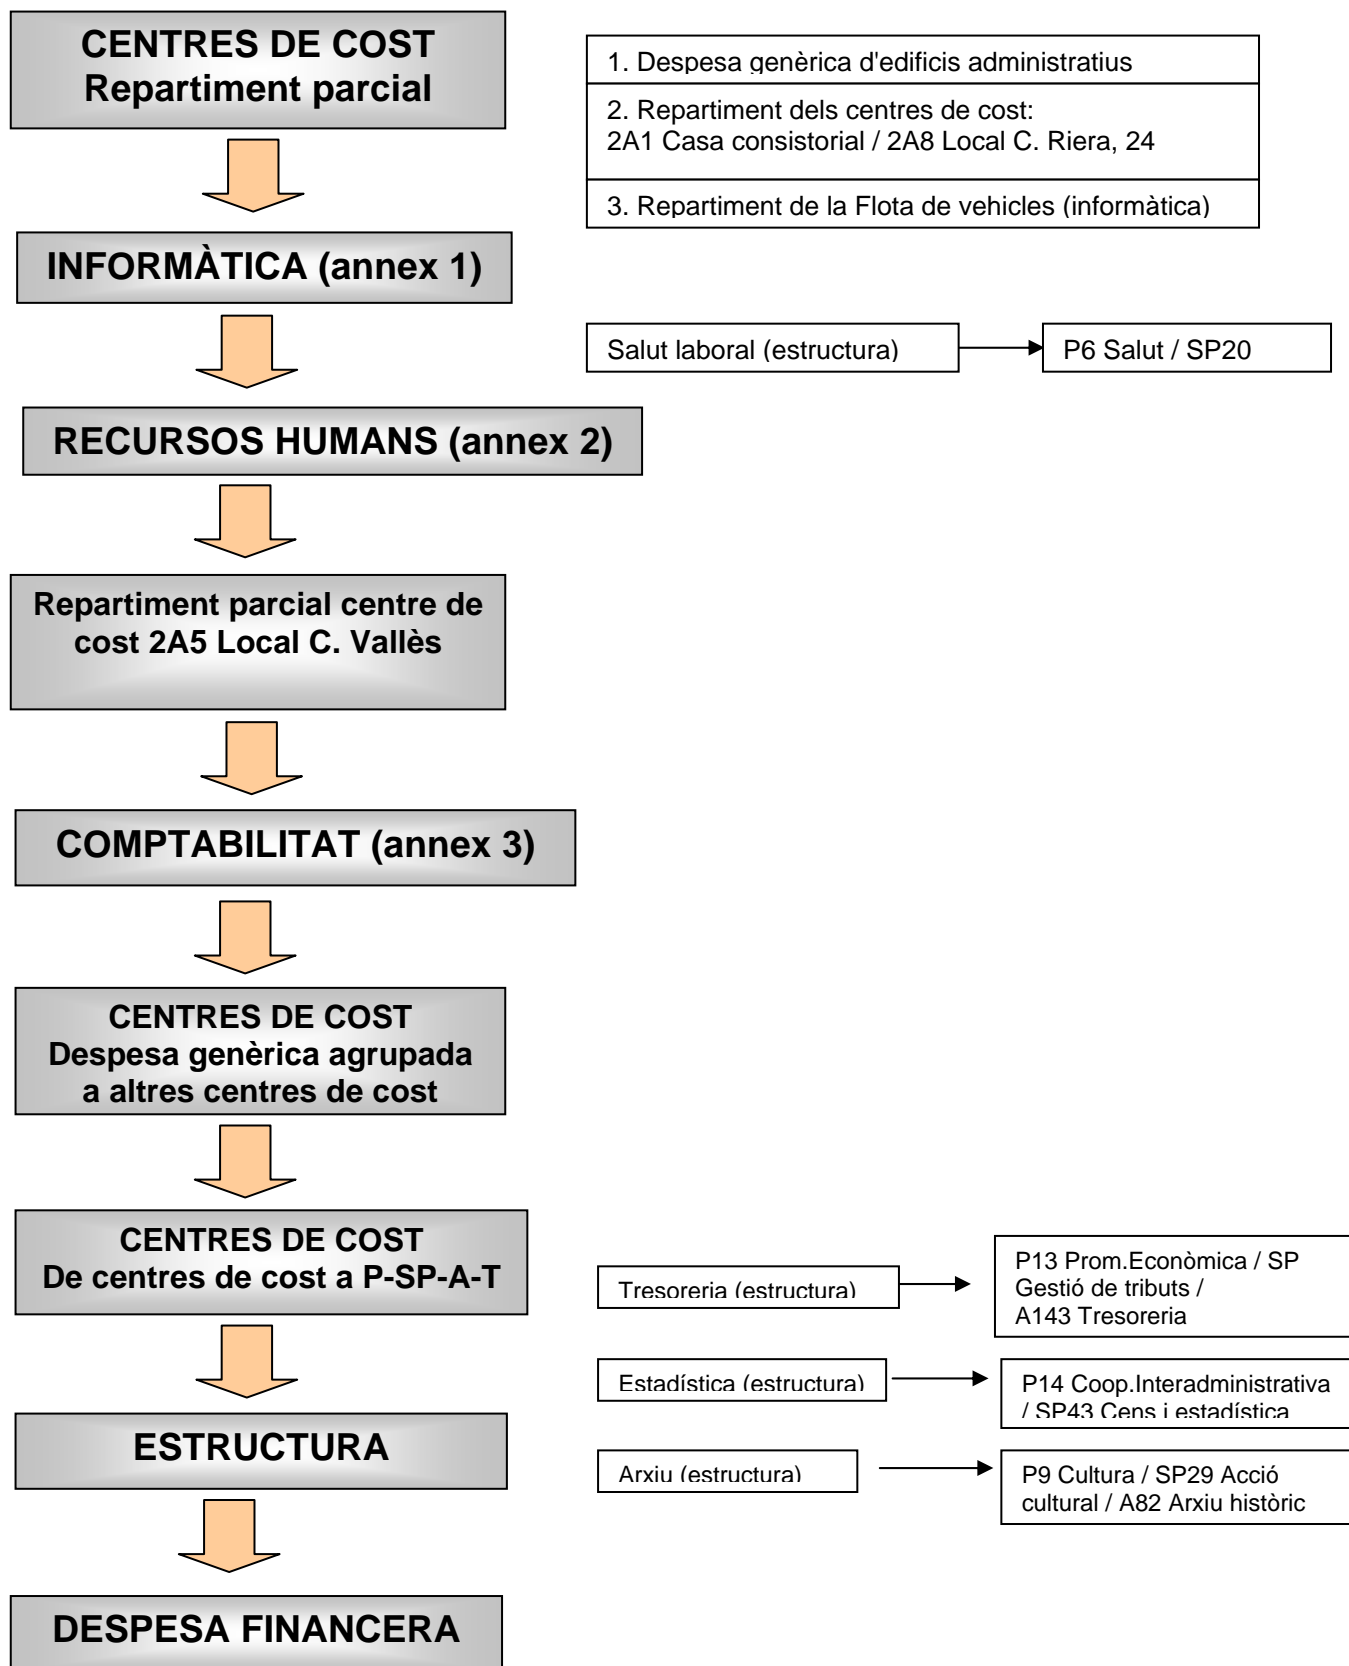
CENTRES DE COST
Repartiment parcial

1. Despesa genèrica d'edificis administratius

2. Repartiment dels centres de cost:
2A1 Casa consistorial / 2A8 Local C. Riera, 24

3. Repartiment de la Flota de vehicles (informàtica)

INFORMÀTICA (annex 1)

Salut laboral (estructura)

P6 Salut / SP20

RECURSOS HUMANS (annex 2)

Repartiment parcial centre de cost 2A5 Local C. Vallès

COMPTABILITAT (annex 3)

CENTRES DE COST
Despesa genèrica agrupada a altres centres de cost

CENTRES DE COST
De centres de cost a P-SP-A-T

Tresoreria (estructura)

P13 Prom.Econòmica / SP Gestió de tributs / A143 Tresoreria

Estadística (estructura)

P14 Coop.Interadministrativa / SP43 Cens i estadística

Arxiu (estructura)

P9 Cultura / SP29 Acció cultural / A82 Arxiu històric

ESTRUCTURA

DESPESA FINANCERA